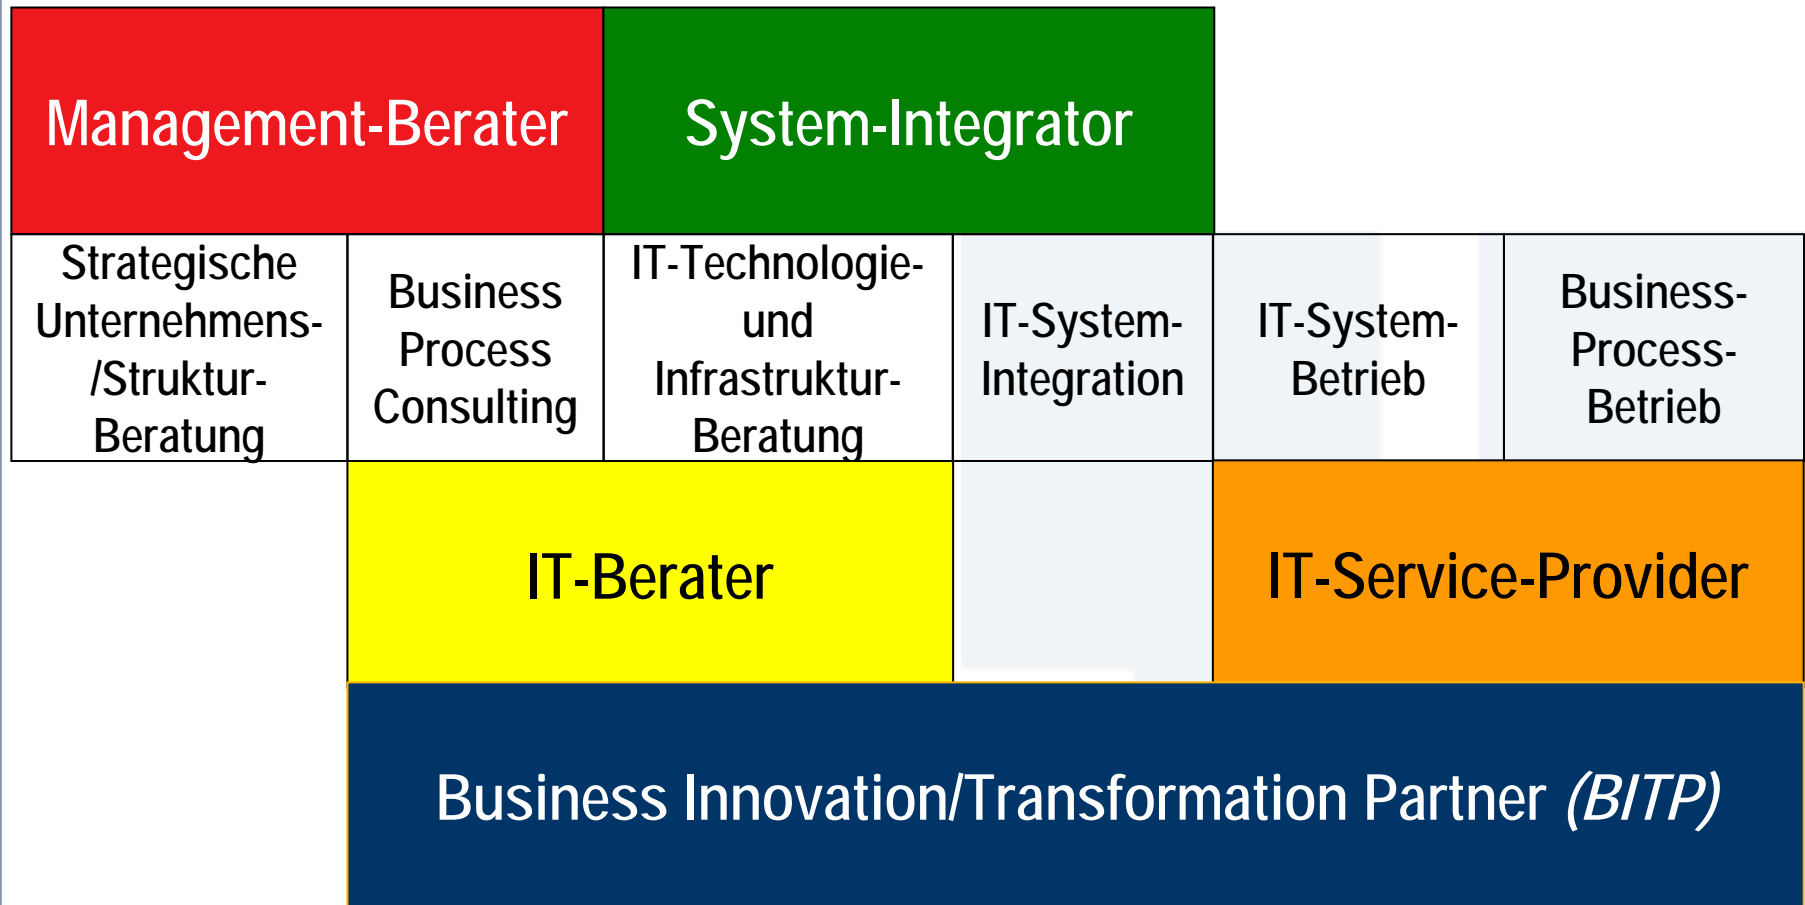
Management-Berater

System-Integrator

Strategische Unternehmens-/Struktur-Beratung

Business Process Consulting

IT-Technologie- und Infrastruktur-Beratung

IT-System-Integration

IT-System-Betrieb

Business-Process-Betrieb

IT-Berater

IT-Service-Provider

Business Innovation/Transformation Partner (BITP)